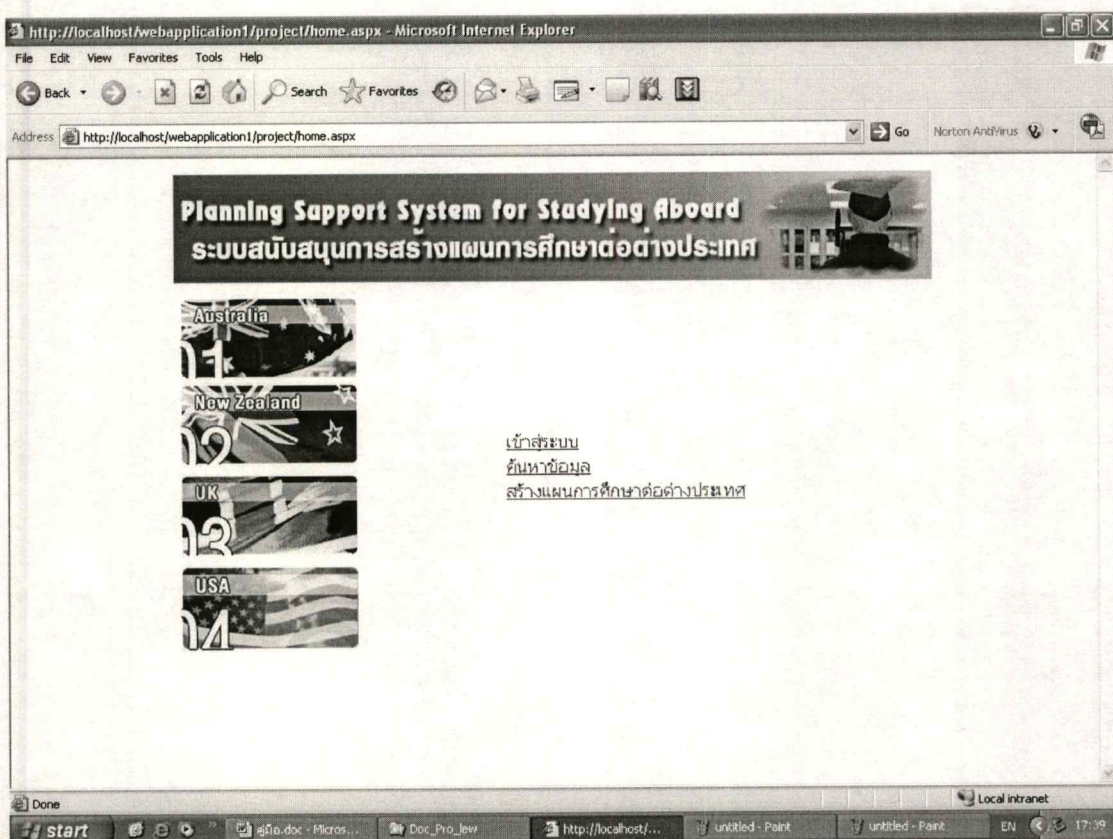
http://localhost/webapplication1/project/home.aspx - Microsoft Internet Explorer

File Edit View Favorites Tools Help

Back Search Favorites

Address http://localhost/webapplication1/project/home.aspx Go Norton AntiVirus

Planning Sapport System for Stadying Aboard
ระบบสนับสนุนการสร้างแผนการศึกษาต่อต่างประเทศ

Australia
01

New Zealand
02

UK
03

USA
04

เข้าสู่ระบบ
ค้นหาข้อมูล
สร้างแผนการศึกษาต่อต่างประเทศ

Done Local intranet

start คู่มือ.doc - Micros... Doc_Pro_lew http://localhost/... untitled - Paint untitled - Paint EN 17:39